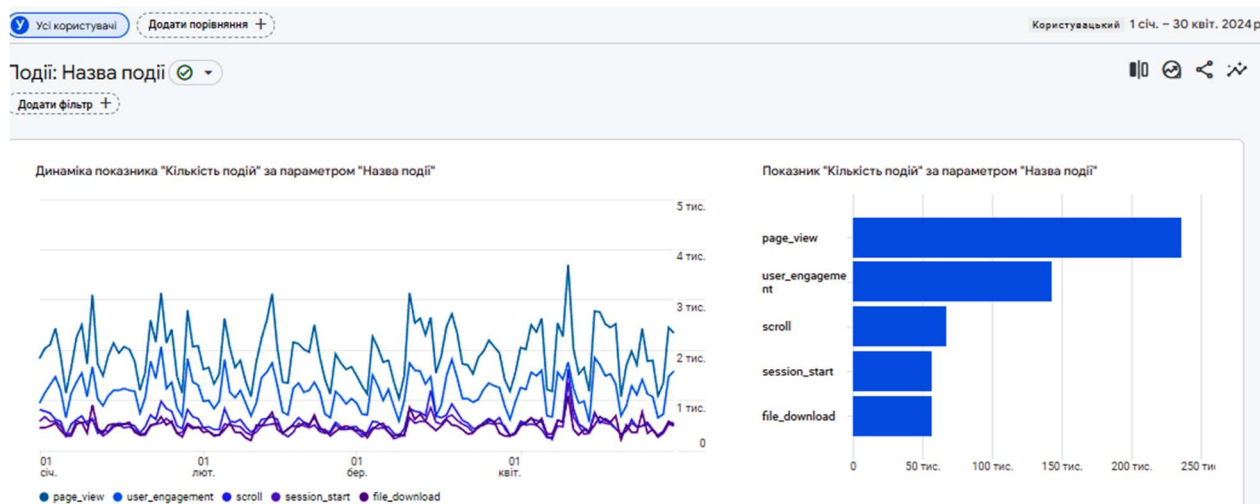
У Усі користувачі Додати порівняння +

Користувацький 1 січ. – 30 квіт. 2024 р

Події: Назва події

Додати фільтр +

Динаміка показника "Кількість подій" за параметром "Назва події"

5 тис.
4 тис.
3 тис.
2 тис.
1 тис.
0

01 січ.
01 лют.
01 бер.
01 квіт.

page_view user_engagement scroll session_start file_download

Показник "Кількість подій" за параметром "Назва події"

page_view
user_engagement
scroll
session_start
file_download

0
50 тис.
100 тис.
150 тис.
200 тис.
250 ти